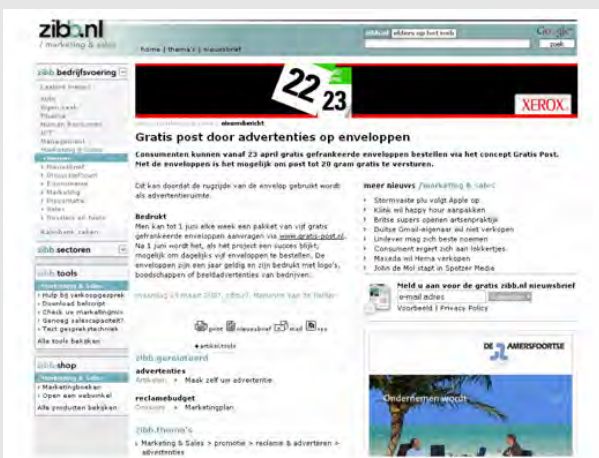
zibb.nl
/ marketing & sales

home | thema's | nieuwsbrief

zoek

zibb bedrijfsvoering

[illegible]
Hulp
Algemeen
Financieel
Human Resources
ICT
Management
Marketing & Sales
Kanalen
Marketing
Productontwikkeling
E-commerce
Marketing
Promotie
Sales
Branding

Kalender zaken

zibb sectoren

zibb tools
Marketing & Sales
Hulp bij verkoopgesprek
Download belscript
Check uw marketingmix
Genoeg salescapaciteit?
Test gesprekstechniek
Alle tools bekijken

zibb shop
Marketing & Sales
Marketingboeken
Open een webwinkel
Alle producten bekijken

22 23

XEROX

nieuwsbericht

Gratis post door advertenties op enveloppen

Consumenten kunnen vanaf 23 april gratis gefrankeerde enveloppen bestellen via het concept Gratis Post. Met de enveloppen is het mogelijk om post tot 20 gram gratis te versturen.

Dit kan doordat de rugzijde van de envelop gebruikt wordt als advertentieruimte.

Bedrukt
Men kan tot 1 juni elke week een pakket van vijf gratis gefrankeerde enveloppen aanvragen via www.gratis-post.nl. Na 1 juni wordt het, als het project een succes blijkt, mogelijk om dagelijks vijf enveloppen te bestellen. De enveloppen zijn een jaar geldig en zijn bedrukt met logo's, boodschappen of beeldadvertenties van bedrijven.

maandag 19 maart 2007, zibb.nl, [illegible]

print nieuwsbrief mail rss

zibb.gerelateerd

advertenties
Artikelen > Maak zelf uw advertentie

reclamebudget
Oplossing > Marketingplan

zibb thema's
> Marketing & Sales > promotie > reclame & adverteren > advertenties

meer nieuws /marketing & sales
Stormvaste plu volgt Apple op
Klink wil happy hour aanpakken
Britse supers openen artsenpraktijk
Duitse Gmail-eigenaar wil niet verkopen
Unilever mag zich beste noemen
Consument ergert zich aan lokkertjes
Mazda wil Hema verkopen
John de Mol stapt in Spotzer Media

Meld u aan voor de gratis zibb.nl nieuwsbrief
e-mail adres
Voorbeeld | Privacy Policy

DE AMERSFOORTSE
Ondernemen wordt